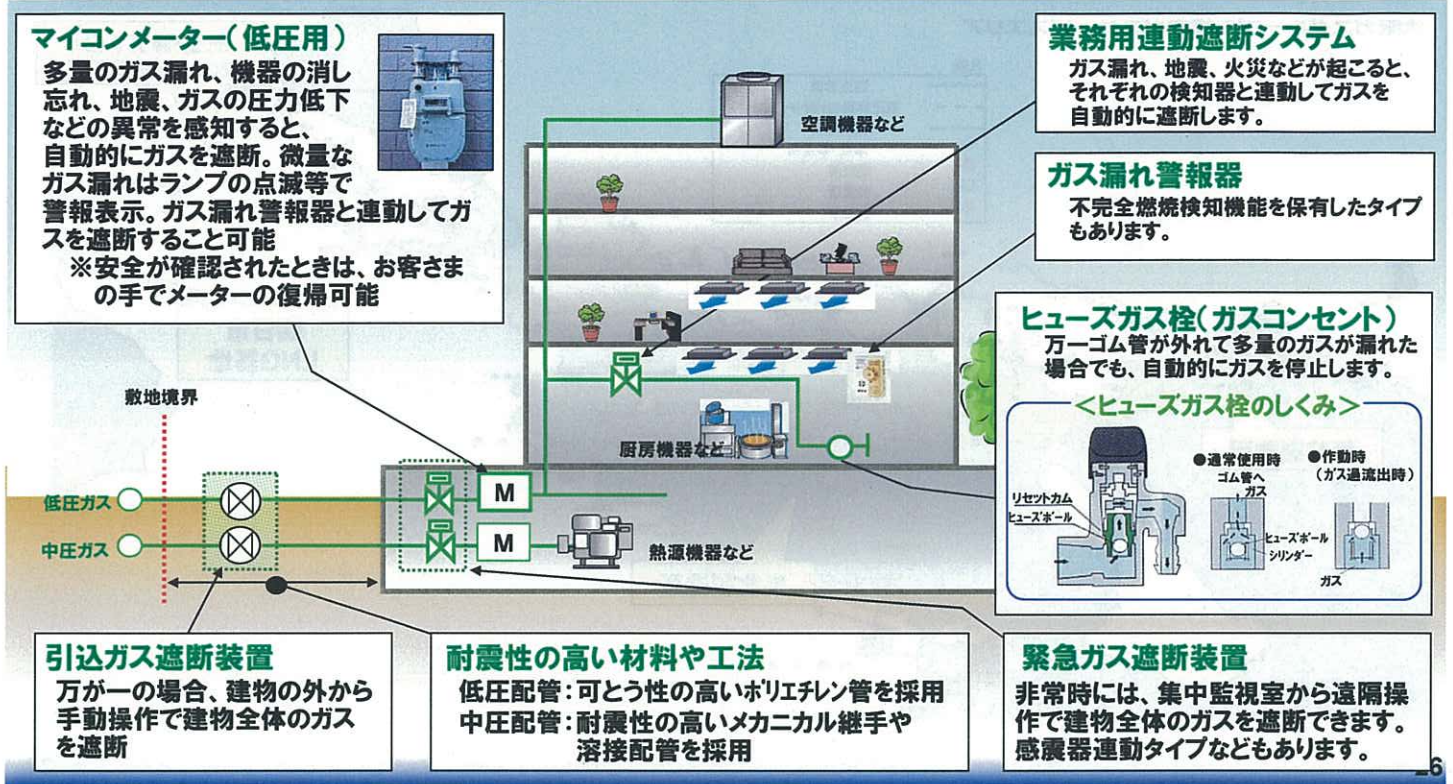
マイコンメーター（低圧用）
多量のガス漏れ、機器の消し忘れ、地震、ガスの圧力低下などの異常を感知すると、自動的にガスを遮断。微量なガス漏れはランプの点滅等で警報表示。ガス漏れ警報器と連動してガスを遮断すること可能
※安全が確認されたときは、お客さまの手でメーターの復帰可能

業務用連動遮断システム
ガス漏れ、地震、火災などが起こると、それぞれの検知器と連動してガスを自動的に遮断します。

ガス漏れ警報器
不完全燃焼検知機能を保有したタイプもあります。

空調機器など

ヒューズガス栓（ガスコンセント）
万一ゴム管が外れて多量のガスが漏れた場合でも、自動的にガスを停止します。

＜ヒューズガス栓のしくみ＞
●通常使用時
●作動時（ガス過流出時）
ゴム管へ
ガス
リセットカム
ヒューズボール
ヒューズボール
シリンダー
ガス

敷地境界
厨房機器など
低圧ガス
中圧ガス
M
M
熱源機器など

引込ガス遮断装置
万が一の場合、建物の外から手動操作で建物全体のガスを遮断

耐震性の高い材料や工法
低圧配管：可とう性の高いポリエチレン管を採用
中圧配管：耐震性の高いメカニカル継手や溶接配管を採用

緊急ガス遮断装置
非常時には、集中監視室から遠隔操作で建物全体のガスを遮断できます。感震器連動タイプなどもあります。

6